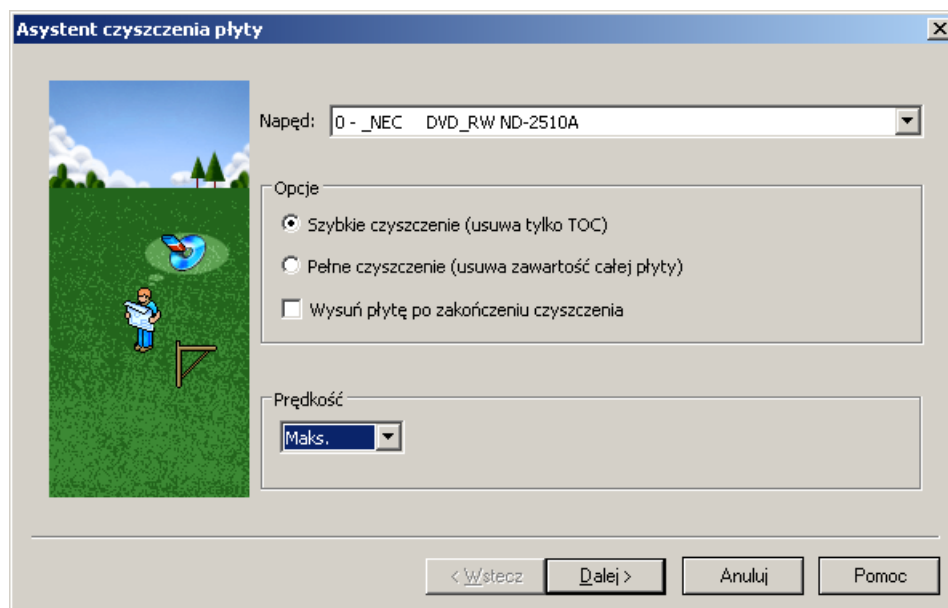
Asystent czyszczenia płyty

Napęd: 0 - _NEC DVD_RW ND-2510A

Opcje

Szybkie czyszczenie (usuwa tylko TOC)

Pełne czyszczenie (usuwa zawartość całej płyty)

Wysuń płytę po zakończeniu czyszczenia

Prędkość

Maks.

< Wstecz

Dalej >

Anuluj

Pomoc